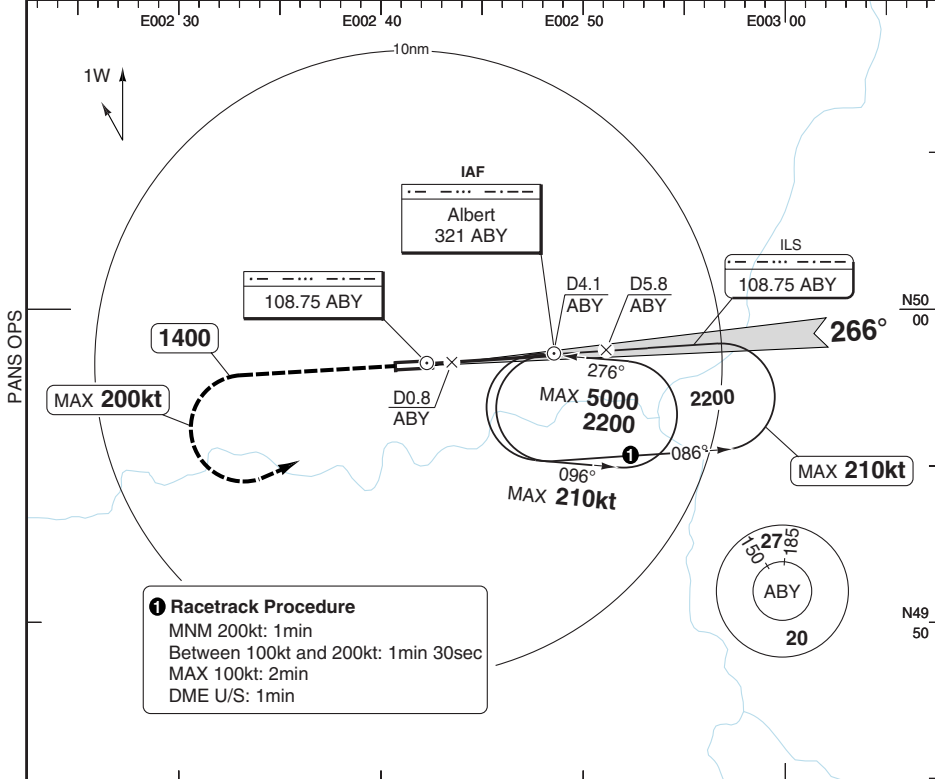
E002 30
E002 40
E002 50
E003 00
10nm
1W
PANS OPS
IAF
Albert
321 ABY
108.75 ABY
D4.1
ABY
D5.8
ABY
ILS
108.75 ABY
N50
00
266°
1400
276°
MAX 200kt
D0.8
ABY
MAX 5000
2200
2200
1
086°
096°
MAX 210kt
MAX 210kt
27
150
185
ABY
20
N49
50
1 Racetrack Procedure
MNM 200kt: 1min
Between 100kt and 200kt: 1min 30sec
MAX 100kt: 2min
DME U/S: 1min